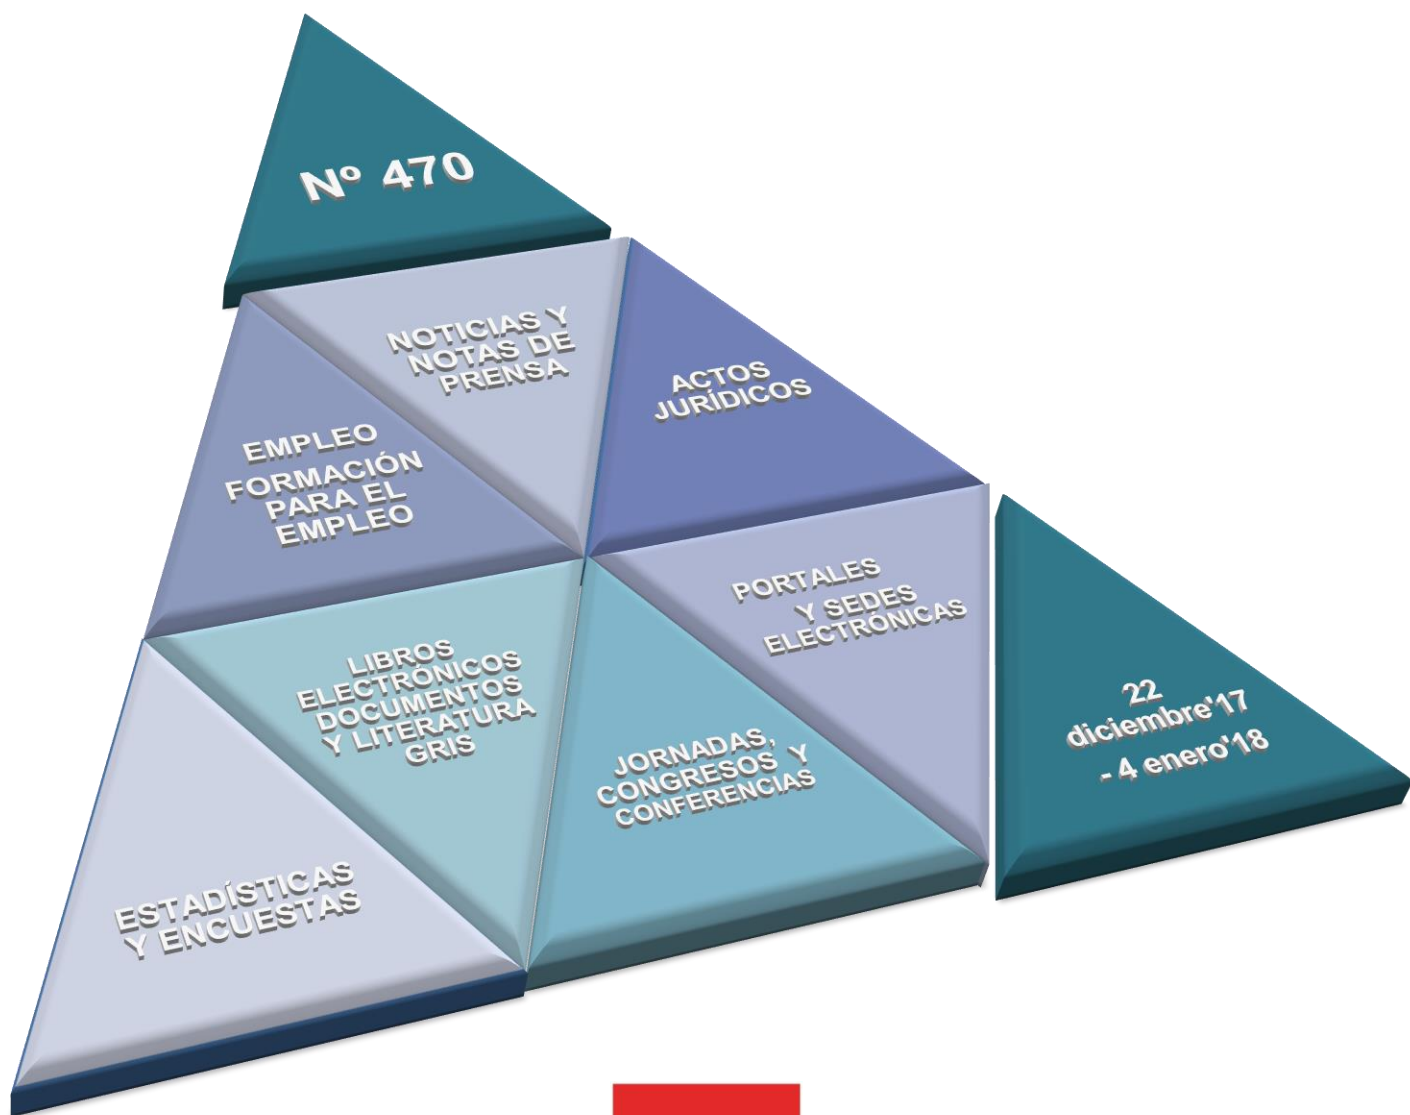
Nº 470

NOTICIAS Y NOTAS DE PRENSA

ACTOS JURÍDICOS

EMPLEO FORMACIÓN PARA EL EMPLEO

PORTALES Y SEDES ELECTRÓNICAS

LIBROS ELECTRÓNICOS DOCUMENTOS Y LITERATURA GRIS

JORNADAS, CONGRESOS Y CONFERENCIAS

22 diciembre'17 - 4 enero'18

ESTADÍSTICAS Y ENCUESTAS